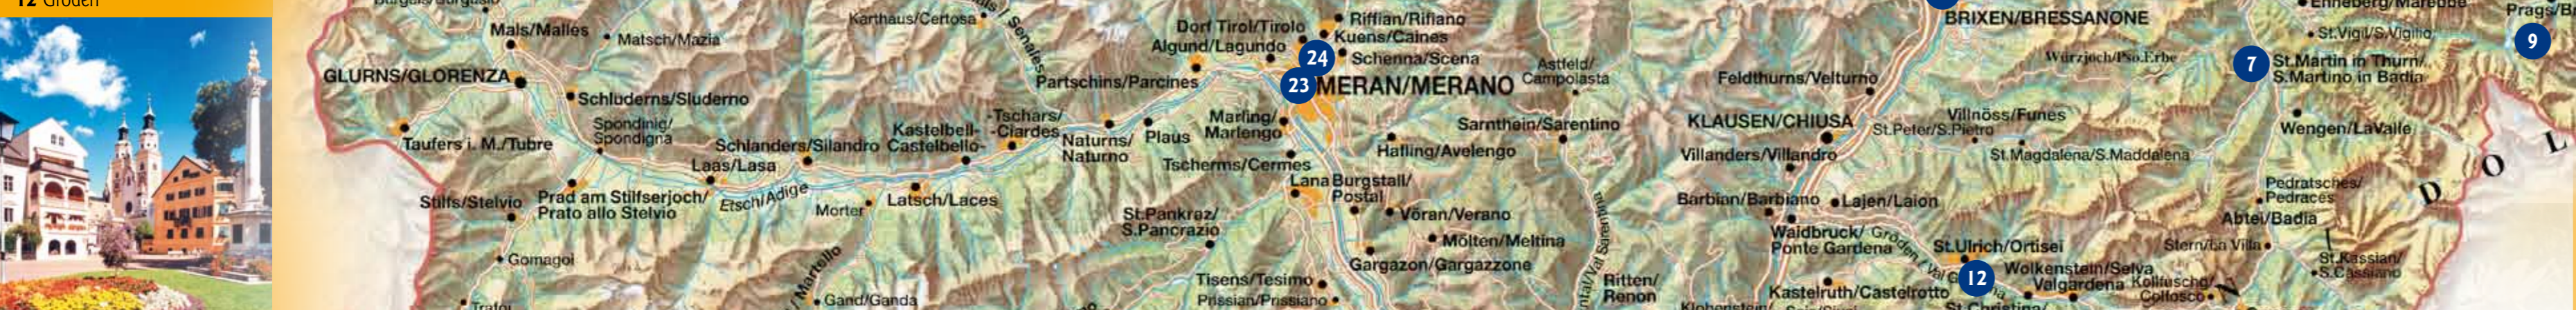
12 Gröden

Mals/Malles
Matsch/Mazia
Karthaus/Certosa
Dorf Tirol/Tirolo
Riffian/Rifiano
Kuens/Caines
Algund/Lagundo
24
Schenna/Scena
GLURNS/GLORENZA
Partschins/Parcines
23
MERAN/MERANO
Astfeld/Campolasta
Feldthurns/Velturno
BRIXEN/BRESSANONE
Würzjoch/P.so Erbe
7
St.Martin in Thurn/S.Martino in Badia
St.Vigil/S.Vigilio
Enneberg/Marebbe
Prags/Br
9
Schluderns/Sluderno
Tschars/Ciardes
Kastelbell-Castelbello
Spondinig/Spondigna
Schlanders/Silandro
Naturns/Naturno
Plaus
Marling/Marlengo
Sarnthein/Sarentino
KLAUSEN/CHIUSA
St.Peter/S.Pietro
Villnöss/Funes
Wengen/LaValle
Taufers i. M./Tubre
Laas/Lasa
Tscherms/Cermes
Hafling/Avelengo
Villanders/Villandro
St.Magdalena/S.Maddalena
Stilfs/Stelvio
Prad am Stilfserjoch/Prato allo Stelvio
Etsch/Adige
Latsch/Laces
Morter
Lana
Burgstall/Postal
Vöran/Verano
Barbian/Barbiano
Lajen/Laion
Pedratsches/Pedraces
Abtei/Badia
St.Pankraz/S.Pancrazio
Mölten/Meltina
Waidbruck/Ponte Gardena
Gröden/Val Gardena
St.Ulrich/Ortisei
Stern/La Villa
St.Kassian/S.Cassiano
Gomagoi
Gargazon/Gargazzone
12
Wolkenstein/Selva
Valgardena
Kolfuschg/Colfosco
Tisens/Tesimo
Ritten/Renon
Kastelruth/Castelrotto
Prissian/Prissiano
Gand/Ganda
Martello
Trafoi
Val Sarentino
DOL
St.Christina/
Klobenstein/